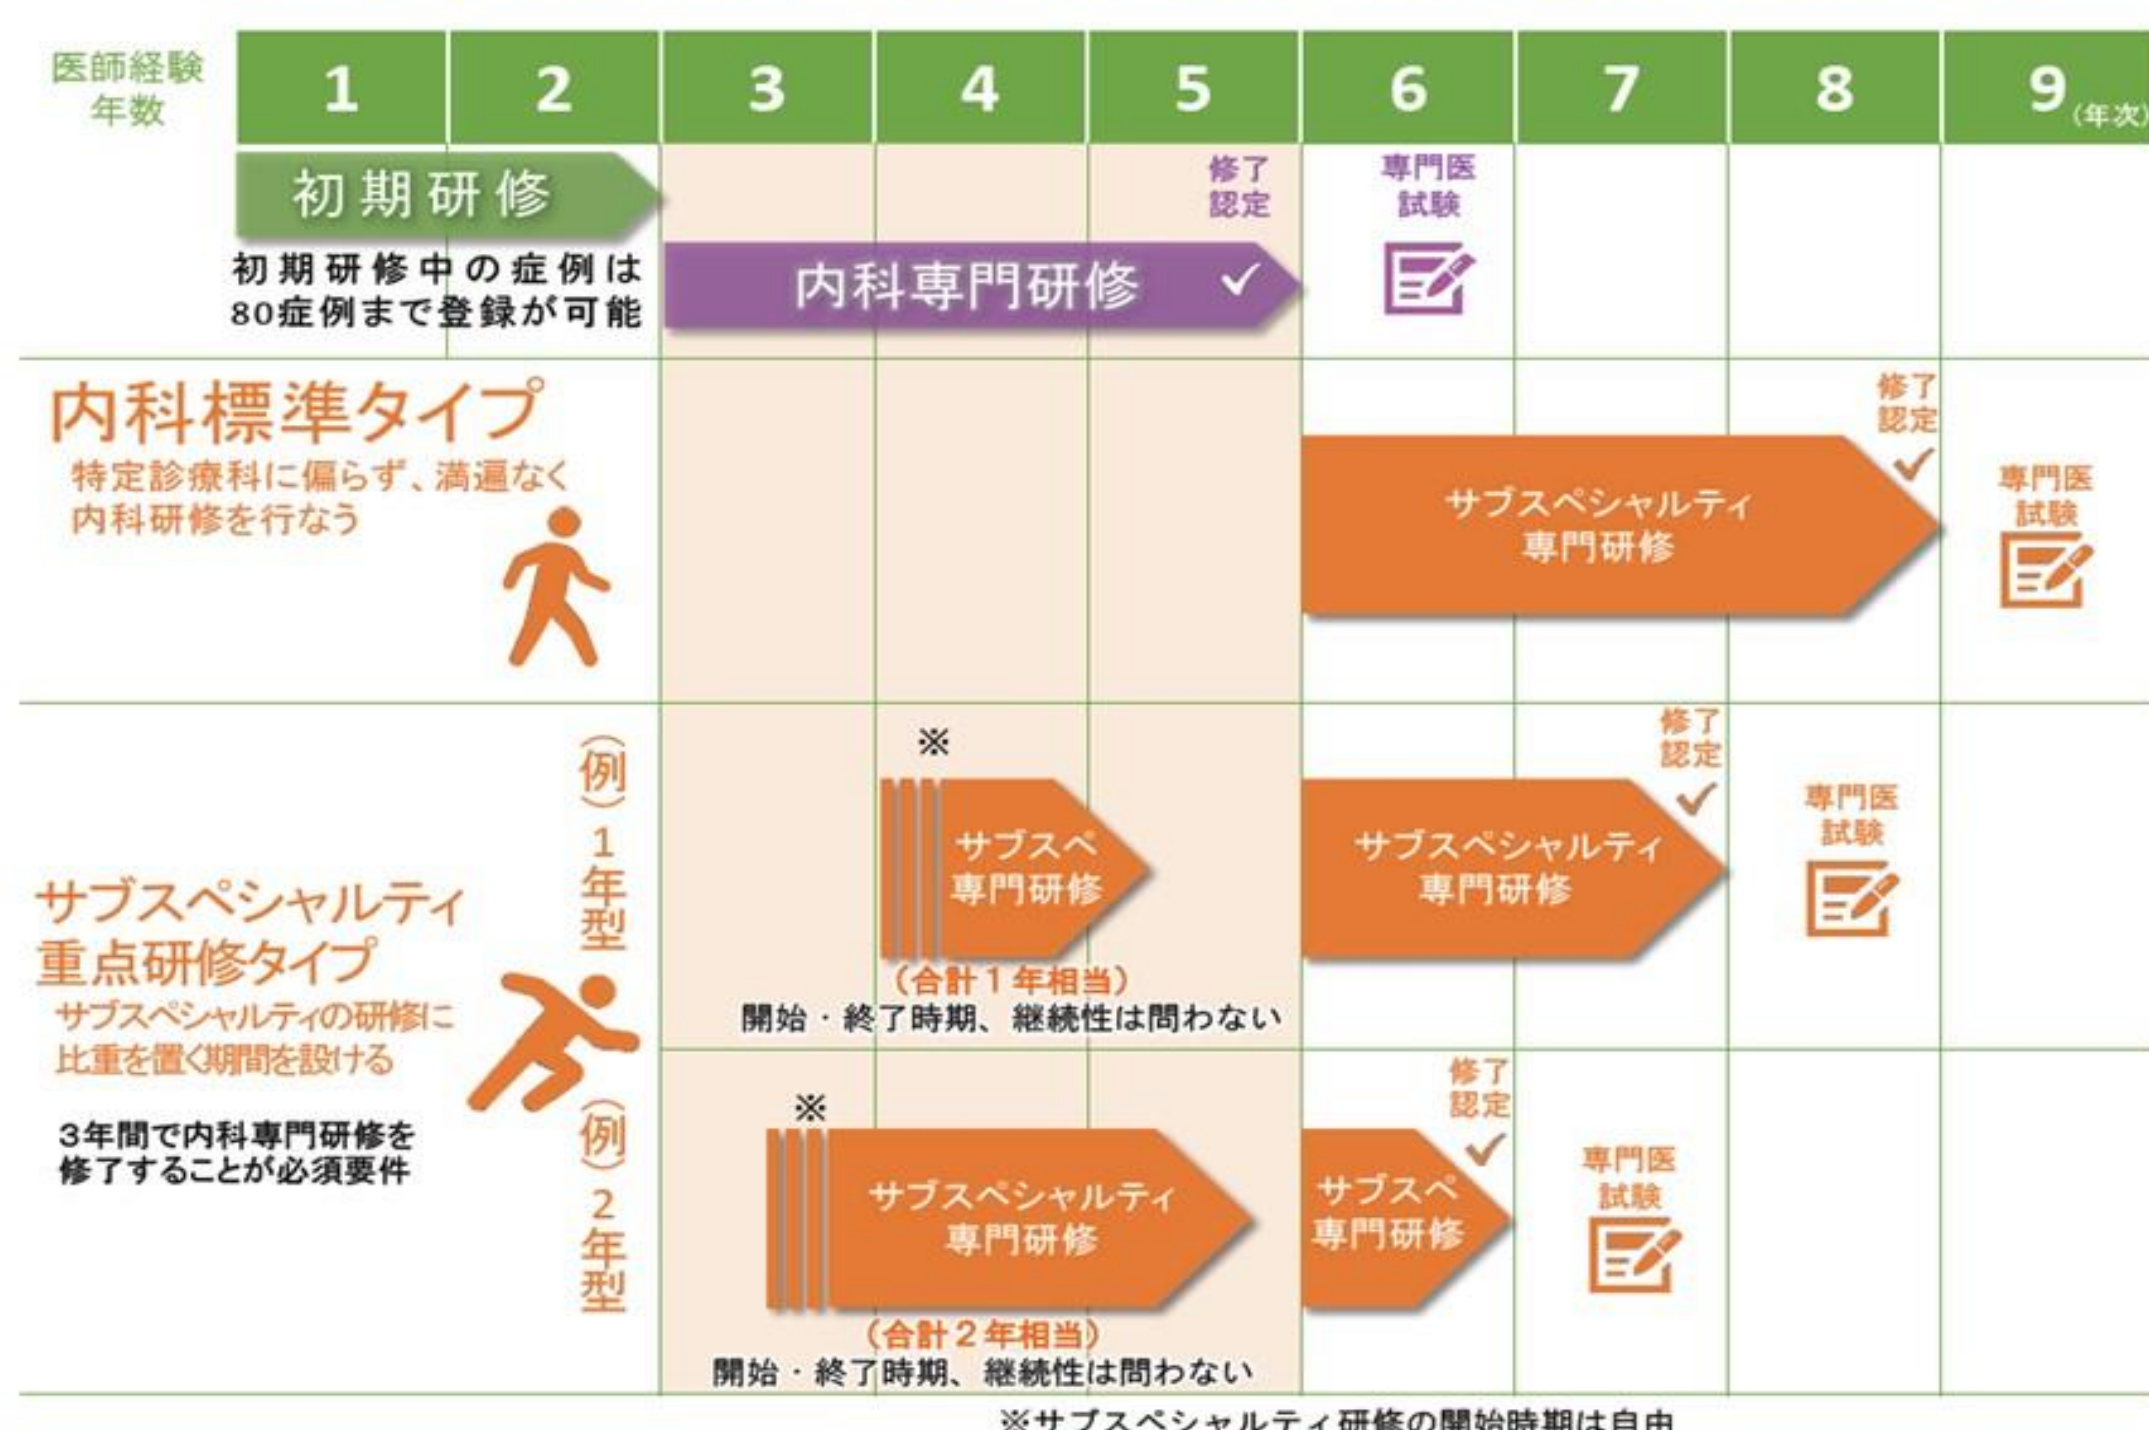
医師経験年数

| 1 | 2 | 3 | 4 | 5 | 6 | 7 | 8 | 9 (年次) |
|---|---|---|---|---|---|---|---|---|

初期研修

初期研修中の症例は80症例まで登録が可能

内科専門研修

修了認定

専門医試験

内科標準タイプ
特定診療科に偏らず、満遍なく内科研修を行なう

サブスペシャルティ専門研修

修了認定

専門医試験

サブスペシャルティ重点研修タイプ
サブスペシャルティの研修に比重を置く期間を設ける

3年間で内科専門研修を修了することが必須要件

(例)1年型

※

サブスペ専門研修

(合計1年相当)
開始・終了時期、継続性は問わない

サブスペシャルティ専門研修

修了認定

専門医試験

(例)2年型

※

サブスペシャルティ専門研修

(合計2年相当)
開始・終了時期、継続性は問わない

サブスペ専門研修

修了認定

専門医試験

※サブスペシャルティ研修の開始時期は自由